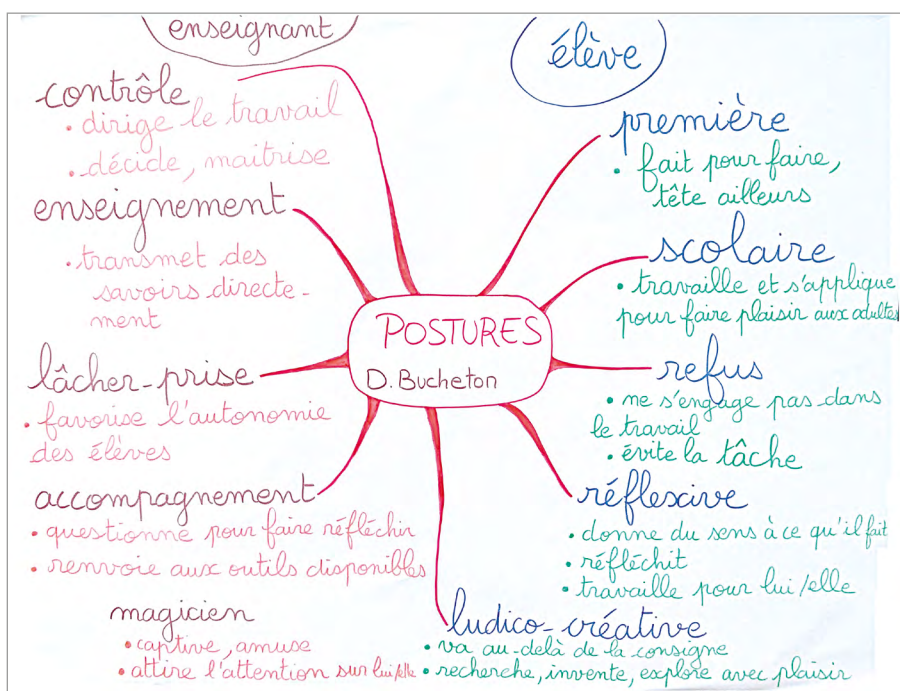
enseignant

élève

contrôle
• dirige le travail
• décide, maîtrise

enseignement
• transmet des savoirs directement

lâcher-prise
• favorise l'autonomie des élèves

accompagnement
• questionne pour faire réfléchir
• renvoie aux outils disponibles

magicien
• captive, amuse
• attire l'attention sur lui/elle

POSTURES
D. Bucheton

première
• fait pour faire, tête ailleurs

scolaire
• travaille et s'applique pour faire plaisir aux adultes

refus
• ne s'engage pas dans le travail
• évite la tâche

réflexive
• donne du sens à ce qu'il fait
• réfléchit
• travaille pour lui/elle

ludico-créative
• va au-delà de la consigne
• recherche, invente, explore avec plaisir